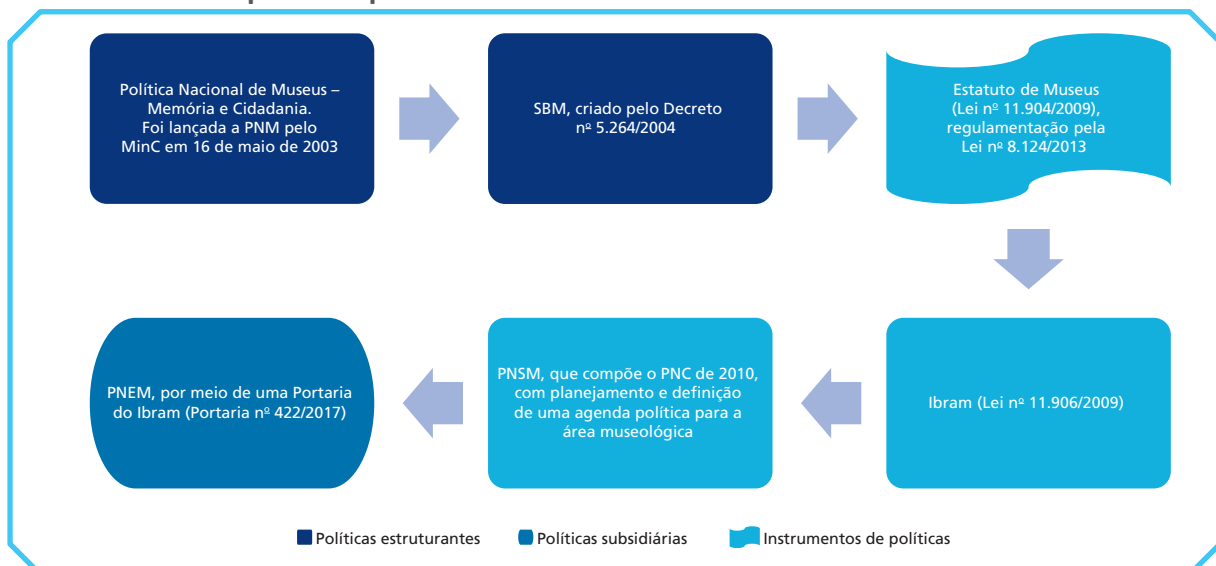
Política Nacional de Museus – Memória e Cidadania. Foi lançada a PNM pelo MinC em 16 de maio de 2003

SBM, criado pelo Decreto nº 5.264/2004

Estatuto de Museus (Lei nº 11.904/2009), regulamentação pela Lei nº 8.124/2013

Ibram (Lei nº 11.906/2009)

PNSM, que compõe o PNC de 2010, com planejamento e definição de uma agenda política para a área museológica

PNEM, por meio de uma Portaria do Ibram (Portaria nº 422/2017)

Políticas estruturantes
Políticas subsidiárias
Instrumentos de políticas